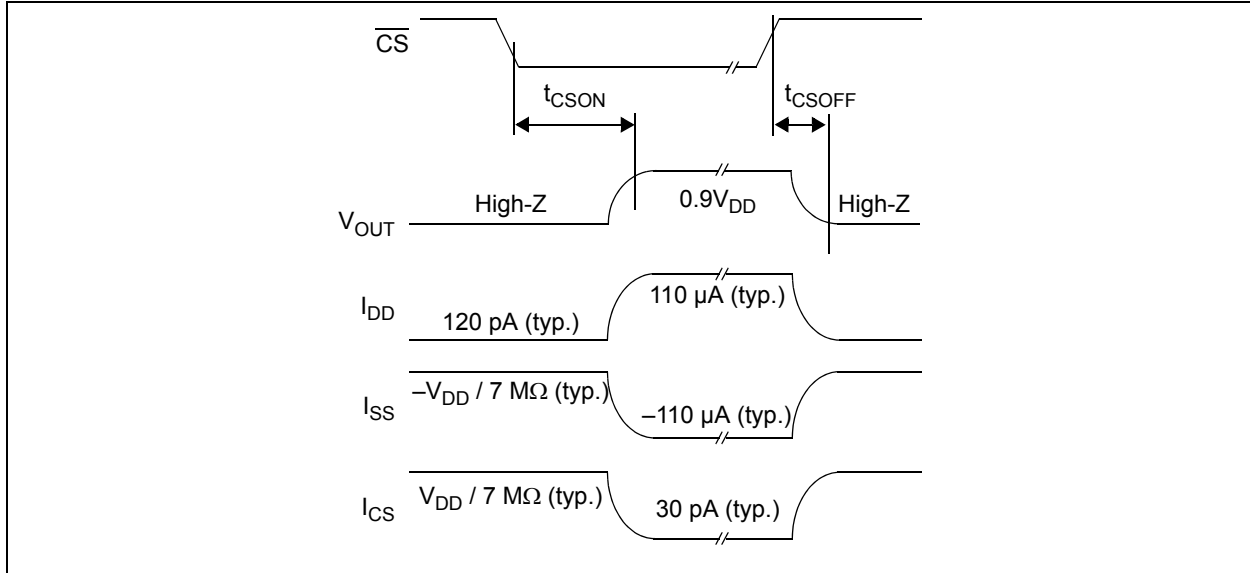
$\overline{CS}$

$t_{CSON}$

$t_{CSOFF}$

$V_{OUT}$

High-Z

$0.9V_{DD}$

High-Z

$I_{DD}$

120 pA (typ.)

110 µA (typ.)

$I_{SS}$

$-V_{DD}$ / 7 MΩ (typ.)

–110 µA (typ.)

$I_{CS}$

$V_{DD}$ / 7 MΩ (typ.)

30 pA (typ.)